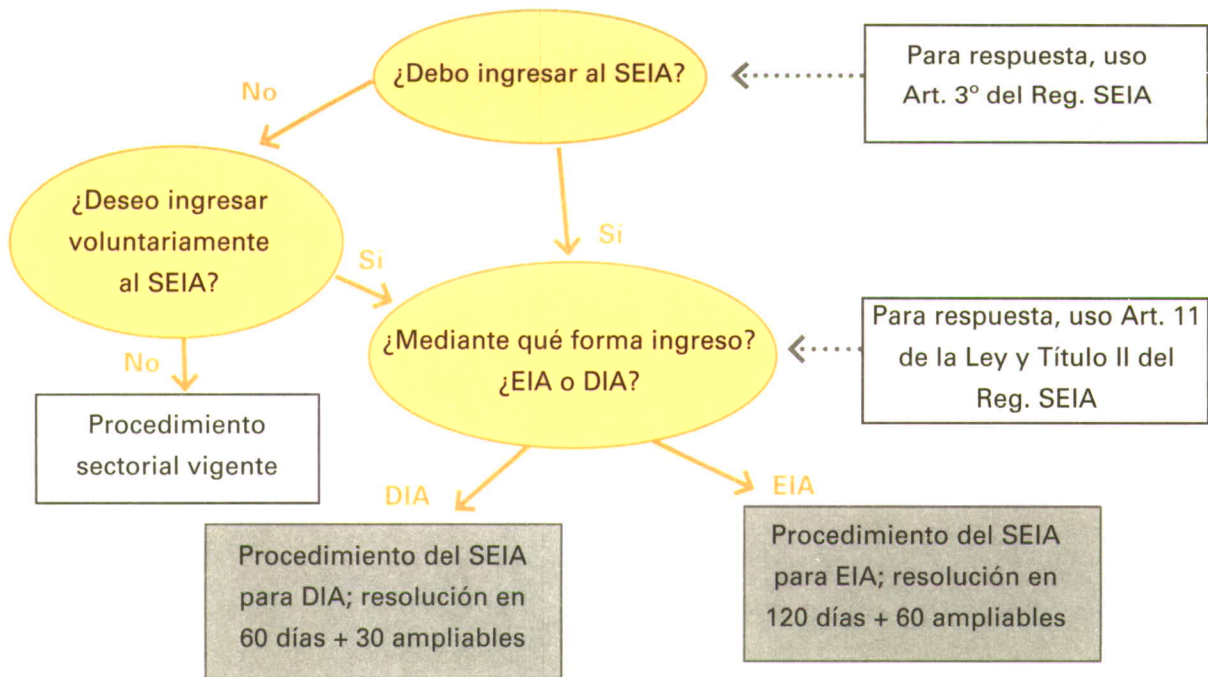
¿Debo ingresar al SEIA?

Para respuesta, uso Art. 3° del Reg. SEIA

No

¿Deseo ingresar voluntariamente al SEIA?

Si

Si

¿Mediante qué forma ingreso? ¿EIA o DIA?

Para respuesta, uso Art. 11 de la Ley y Título II del Reg. SEIA

No

Procedimiento sectorial vigente

DIA

EIA

Procedimiento del SEIA para DIA; resolución en 60 días + 30 ampliables

Procedimiento del SEIA para EIA; resolución en 120 días + 60 ampliables